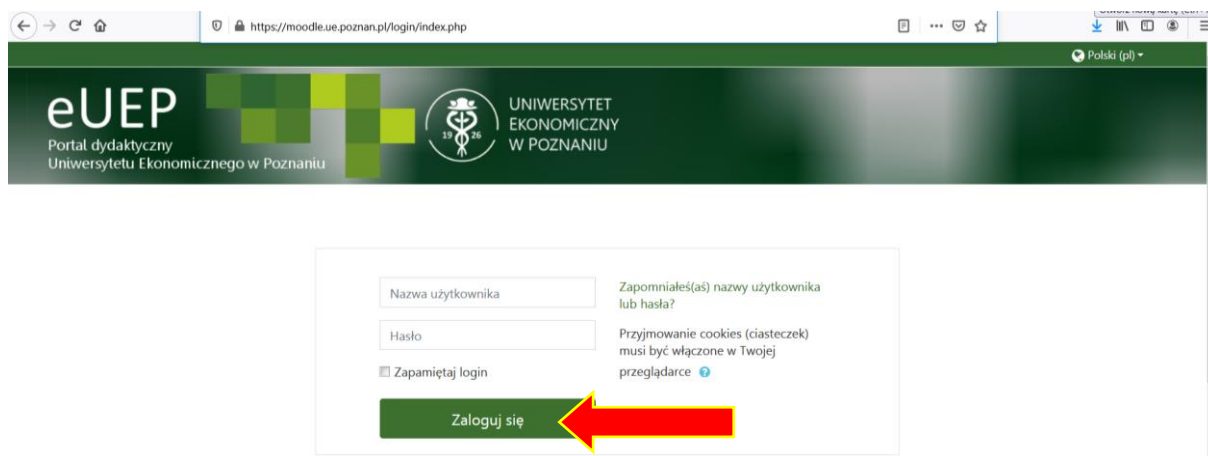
https://moodle.ue.poznan.pl/login/index.php

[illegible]

Polski (pl)

eUEP
Portal dydaktyczny
Uniwersytetu Ekonomicznego w Poznaniu

19 26

UNIWERSYTET
EKONOMICZNY
W POZNANIU

Nazwa użytkownika

Hasło

Zapamiętaj login

Zaloguj się

Zapomniałeś(aś) nazwy użytkownika lub hasła?

Przyjmowanie cookies (ciasteczek) musi być włączone w Twojej przeglądarce